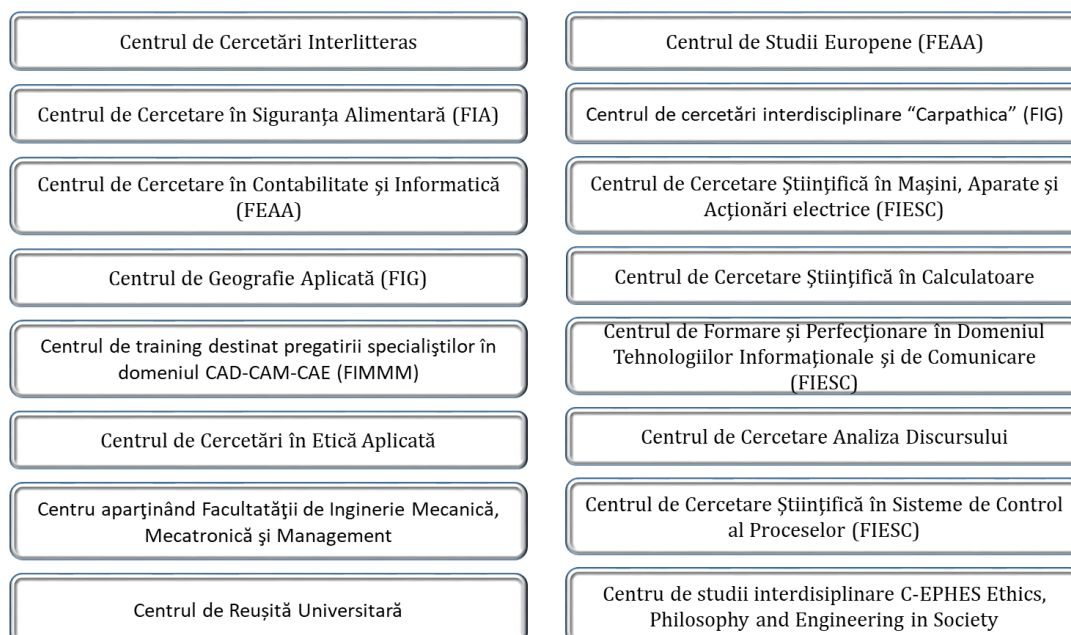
Centrul de Cercetări Interlitteras

Centrul de Cercetare în Siguranţa Alimentară (FIA)

Centrul de Cercetare în Contabilitate și Informatică (FEAA)

Centrul de Geografie Aplicată (FIG)

Centrul de training destinat pregatirii specialiştilor în domeniul CAD-CAM-CAE (FIMMM)

Centrul de Cercetări în Etică Aplicată

Centru aparţinând Facultatăţii de Inginerie Mecanică, Mecatronică şi Management

Centrul de Reușită Universitară

Centrul de Studii Europene (FEAA)

Centrul de cercetări interdisciplinare "Carpathica" (FIG)

Centrul de Cercetare Ştiinţifică în Maşini, Aparate şi Acţionări electrice (FIESC)

Centrul de Cercetare Ştiinţifică în Calculatoare

Centrul de Formare şi Perfecţionare în Domeniul Tehnologiilor Informaţionale şi de Comunicare (FIESC)

Centrul de Cercetare Analiza Discursului

Centrul de Cercetare Ştiinţifică în Sisteme de Control al Proceselor (FIESC)

Centru de studii interdisiplinare C-EPHES Ethics, Philosophy and Engineering in Society